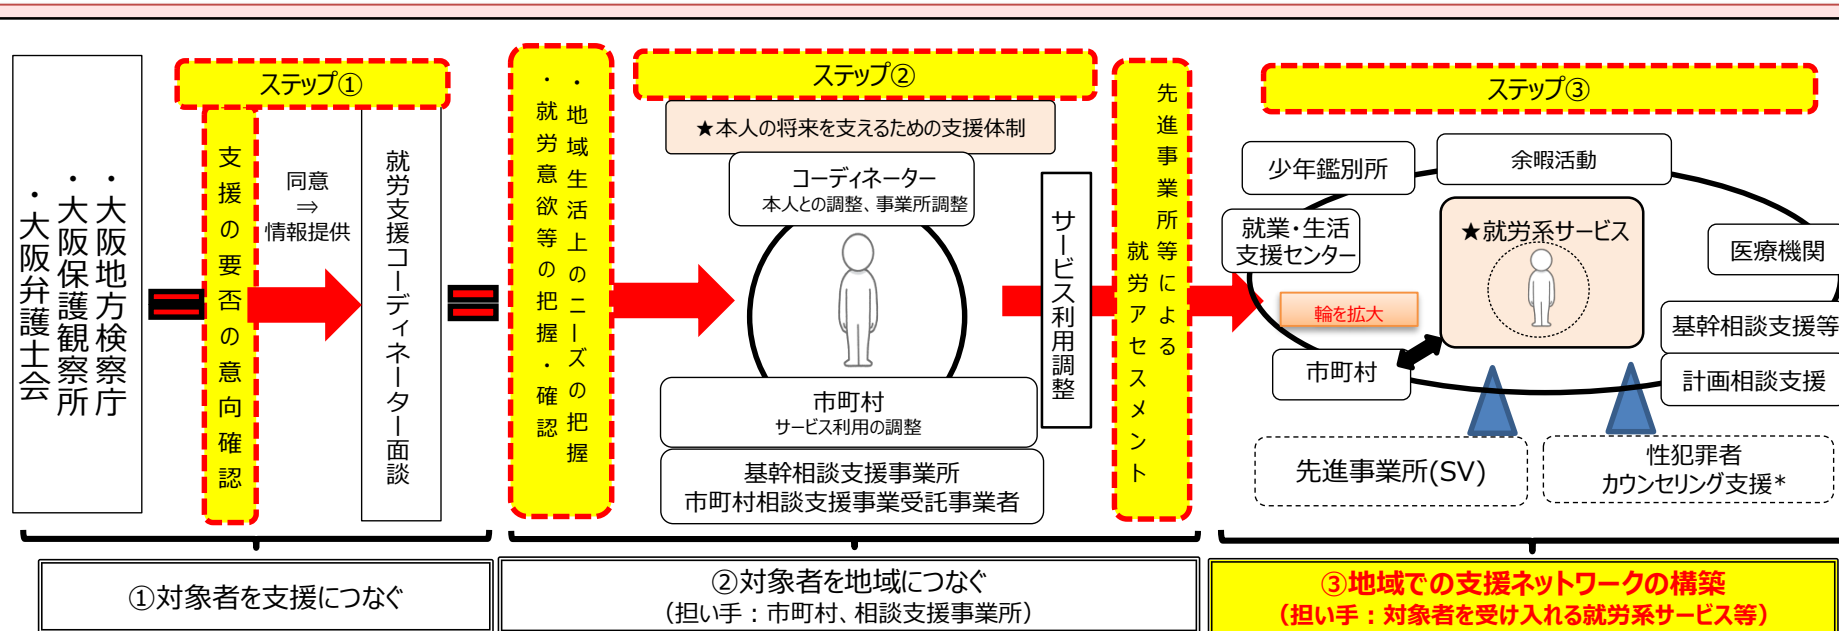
・大阪地方検察庁
・大阪保護観察所
・大阪弁護士会

ステップ①

支援の要否の意向確認

同意
⇒
情報提供

就労支援コーディネーター面談

・地域生活上のニーズの把握
・就労意欲等の把握・確認

ステップ②

★本人の将来を支えるための支援体制

コーディネーター
本人との調整、事業所調整

市町村
サービス利用の調整

基幹相談支援事業所
市町村相談支援事業受託事業者

サービス利用調整

先進事業所等による就労アセスメント

ステップ③

少年鑑別所

余暇活動

就業・生活支援センター

★就労系サービス

医療機関

輪を拡大

基幹相談支援等

市町村

計画相談支援

先進事業所(SV)

性犯罪者
カウンセリング支援＊

①対象者を支援につなぐ

②対象者を地域につなぐ
（担い手：市町村、相談支援事業所）

③地域での支援ネットワークの構築
（担い手：対象者を受け入れる就労系サービス等）